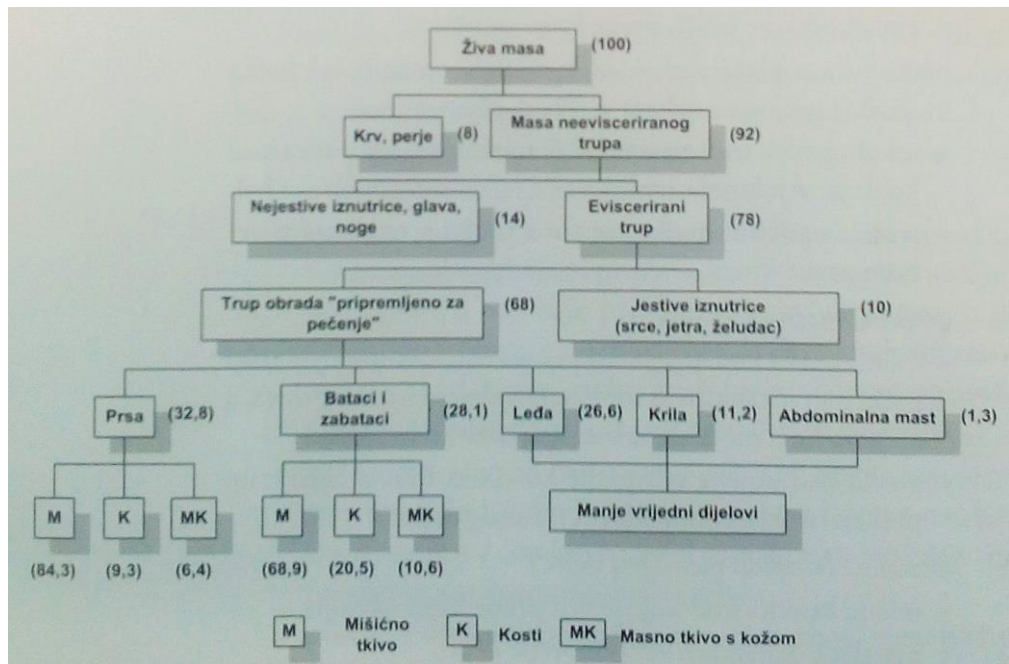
Živa masa (100)

Krv, perje (8)

Masa neeviscerinanog trupa (92)

Nejestive iznutrice, glava, noge (14)

Eviscerirani trup (78)

Trup obrada "pripremljeno za pečenje" (68)

Jestive iznutrice (srce, jetra, želudac) (10)

Prsa (32,8)

Bataci i zabataci (28,1)

Leđa (26,6)

Krila (11,2)

Abdominalna mast (1,3)

M (84,3)

K (9,3)

MK (6,4)

M (68,9)

K (20,5)

MK (10,6)

Manje vrijedni dijelovi

M Mišićno tkivo K Kosti MK Masno tkivo s kožom